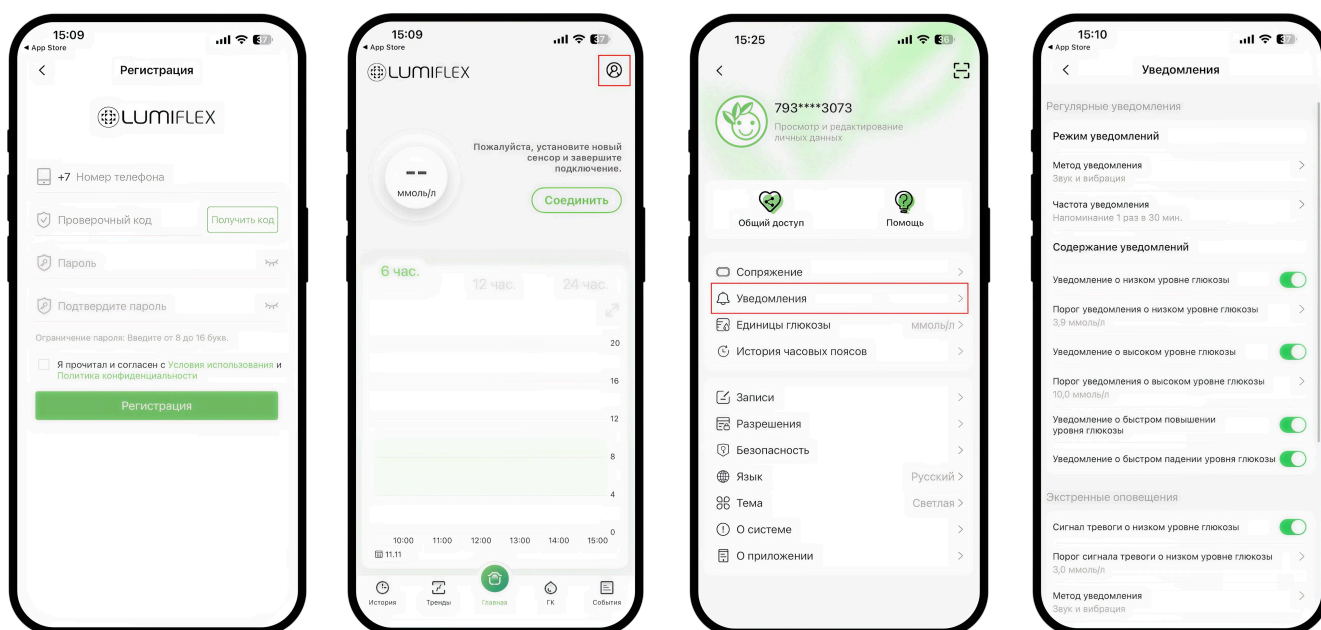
15:09
◂ App Store

Регистрация

LUMIFLEX

+7 Номер телефона

Проверочный код
Получить код

Пароль

Подтвердите пароль

Ограничение пароля: Введите от 8 до 16 букв.

Я прочитал и согласен с Условия использования и Политика конфиденциальности

Регистрация

15:09
◂ App Store

LUMIFLEX

--
ммоль/л

Пожалуйста, установите новый сенсор и завершите подключение.

Соединить

6 час.
12 час.
24 час.

20
16
12
8
4
0

10:00
11:00
12:00
13:00
14:00
15:00
11.11

История
Тренды
Главная
ГК
События

15:25

793****3073
Просмотр и редактирование личных данных

Общий доступ
Помощь

Сопряжение
Уведомления
Единицы глюкозы
ммоль/л
История часовых поясов

Записи
Разрешения
Безопасность
Язык
Русский
Тема
Светлая
О системе
О приложении

15:10
◂ App Store

Уведомления

Регулярные уведомления

Режим уведомлений

Метод уведомления
Звук и вибрация

Частота уведомления
Напоминание 1 раз в 30 мин.

Содержание уведомлений

Уведомление о низком уровне глюкозы

Порог уведомления о низком уровне глюкозы
3,9 ммоль/л

Уведомление о высоком уровне глюкозы

Порог уведомления о высоком уровне глюкозы
10,0 ммоль/л

Уведомление о быстром повышении уровня глюкозы

Уведомление о быстром падении уровня глюкозы

Экстренные оповещения

Сигнал тревоги о низком уровне глюкозы

Порог сигнала тревоги о низком уровне глюкозы
3,0 ммоль/л

Метод уведомления
Звук и вибрация